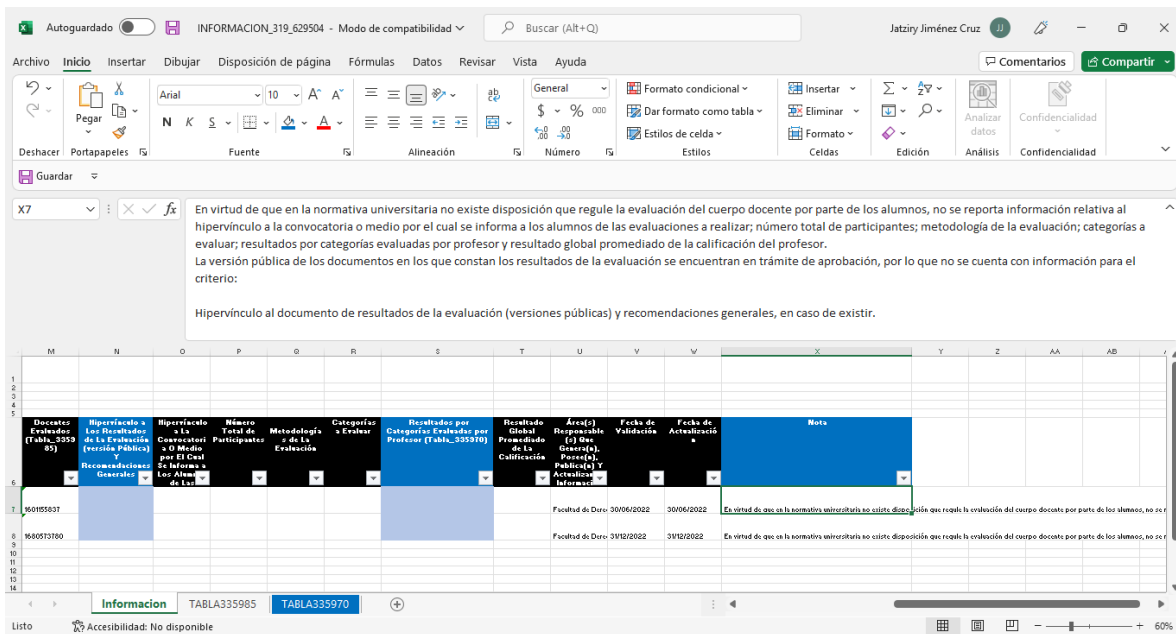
Autoguardado INFORMACION_319_629504 - Modo de compatibilidad Buscar (Alt+Q) Jatziry Jiménez Cruz JJ

Archivo Inicio Insertar Dibujar Disposición de página Fórmulas Datos Revisar Vista Ayuda Comentarios Compartir

Deshacer Pegar Portapapeles Arial 10 N K S Fuente Alineación General $ % 000 Número Formato condicional Dar formato como tabla Estilos de celda Estilos Insertar Eliminar Formato Celdas Edición Analizar datos Análisis Confidencialidad Confidencialidad

Guardar

X7 fx En virtud de que en la normativa universitaria no existe disposición que regule la evaluación del cuerpo docente por parte de los alumnos, no se reporta información relativa al hipervínculo a la convocatoria o medio por el cual se informa a los alumnos de las evaluaciones a realizar; número total de participantes; metodología de la evaluación; categorías a evaluar; resultados por categorías evaluadas por profesor y resultado global promediado de la calificación del profesor.
La versión pública de los documentos en los que constan los resultados de la evaluación se encuentran en trámite de aprobación, por lo que no se cuenta con información para el criterio:

Hipervínculo al documento de resultados de la evaluación (versiones públicas) y recomendaciones generales, en caso de existir.

| | M | N | O | P | Q | R | S | T | U | V | W | X | Y | Z | AA | AB |
|---|---|---|---|---|---|---|---|---|---|---|---|---|---|---|---|---|
| 6 | Docentes Evaluados (Tabla_335985) | Hipervínculo a Los Resultados de La Evaluación (versión Pública) Y Recomendaciones Generales | Hipervínculo a La Convocatoria a O Medio por El Cual Se Informa a Los Alumnos de Las | Número Total de Participantes | Metodología s de La Evaluación | Categorías a Evaluar | Resultados por Categorías Evaluadas por Profesor (Tabla_335970) | Resultado Global Promediado de La Calificación | Área(s) Responsable(s) Que Genera(n), Posee(n), Publica(n) Y Actualizan Información | Fecha de Validación | Fecha de Actualización | Nota | | | | |
| 7 | 1601155837 | | | | | | | | Facultad de Dere | 30/06/2022 | 30/06/2022 | En virtud de que en la normativa universitaria no existe disposición que regule la evaluación del cuerpo docente por parte de los alumnos, no se r | | | | |
| 8 | 1680573780 | | | | | | | | Facultad de Dere | 31/12/2022 | 31/12/2022 | En virtud de que en la normativa universitaria no existe disposición que regule la evaluación del cuerpo docente por parte de los alumnos, no se r | | | | |

Informacion TABLA335985 TABLA335970

Listo Accesibilidad: No disponible 60%